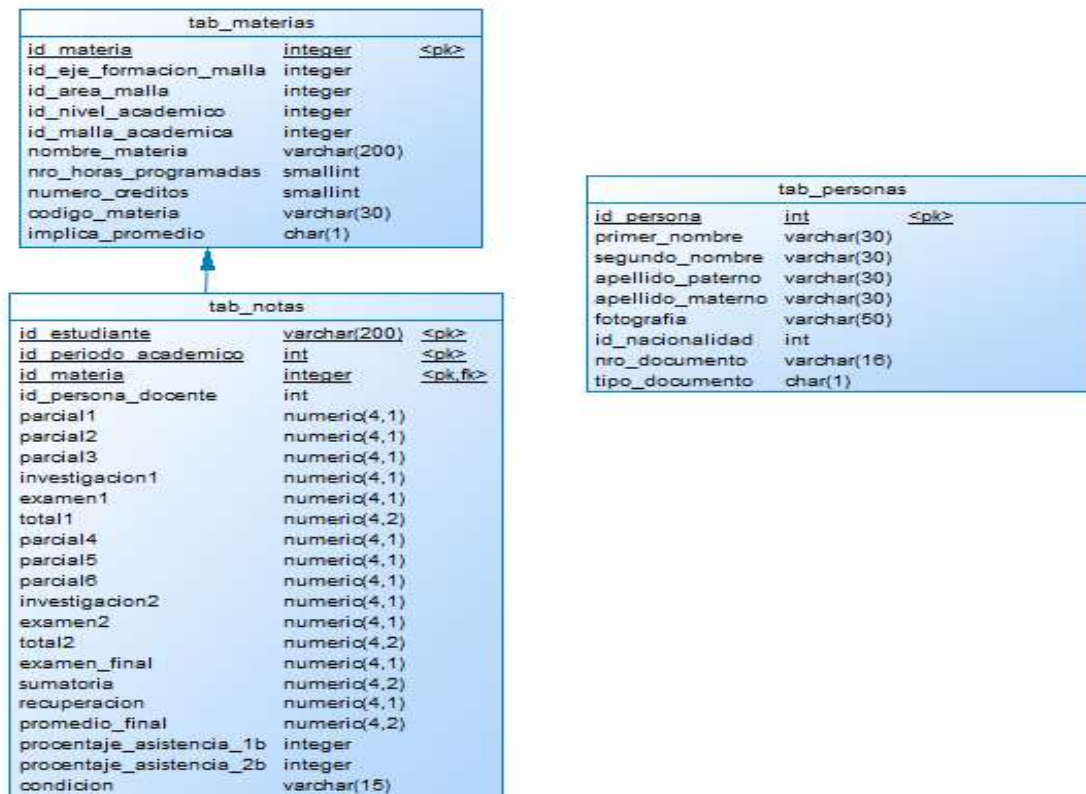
tab_materias

| id_materia | integer | <pk> |
|---|---|---|
| id_eje_formacion_malla | integer | |
| id_area_malla | integer | |
| id_nivel_academico | integer | |
| id_malla_academica | integer | |
| nombre_materia | varchar(200) | |
| nro_horas_programadas | smallint | |
| numero_creditos | smallint | |
| codigo_materia | varchar(30) | |
| implica_promedio | char(1) | |

tab_notas

| id_estudiante | varchar(200) | <pk> |
|---|---|---|
| id_periodo_academico | int | <pk> |
| id_materia | integer | <pk,fk> |
| id_persona_docente | int | |
| parcial1 | numeric(4,1) | |
| parcial2 | numeric(4,1) | |
| parcial3 | numeric(4,1) | |
| investigacion1 | numeric(4,1) | |
| examen1 | numeric(4,1) | |
| total1 | numeric(4,2) | |
| parcial4 | numeric(4,1) | |
| parcial5 | numeric(4,1) | |
| parcial6 | numeric(4,1) | |
| investigacion2 | numeric(4,1) | |
| examen2 | numeric(4,1) | |
| total2 | numeric(4,2) | |
| examen_final | numeric(4,1) | |
| sumatoria | numeric(4,2) | |
| recuperacion | numeric(4,1) | |
| promedio_final | numeric(4,2) | |
| procentaje_asistencia_1b | integer | |
| procentaje_asistencia_2b | integer | |
| condicion | varchar(15) | |

tab_personas

| id_persona | int | <pk> |
|---|---|---|
| primer_nombre | varchar(30) | |
| segundo_nombre | varchar(30) | |
| apellido_paterno | varchar(30) | |
| apellido_materno | varchar(30) | |
| fotografia | varchar(50) | |
| id_nacionalidad | int | |
| nro_documento | varchar(16) | |
| tipo_documento | char(1) | |